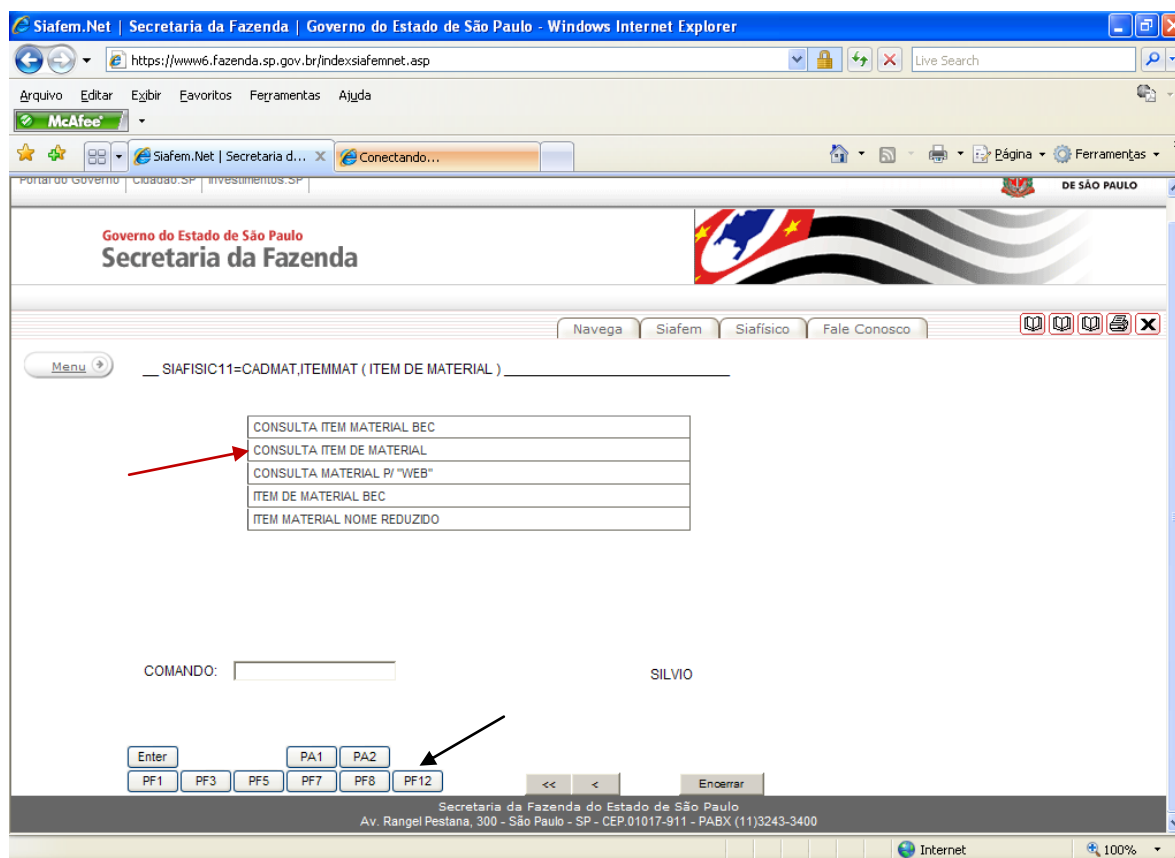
Siafem.Net | Secretaria da Fazenda | Governo do Estado de São Paulo - Windows Internet Explorer

https://www6.fazenda.sp.gov.br/indexsiafemnet.asp

Live Search

Arquivo Editar Exibir Favoritos Ferramentas Ajuda

McAfee

Siafem.Net | Secretaria d... Conectando...

Página Ferramentas

Portal do Governo | Cidadão.SP | Investimentos.SP

DE SÃO PAULO

Governo do Estado de São Paulo
Secretaria da Fazenda

Navega Siafem Siafísico Fale Conosco

Menu

__ SIAFISIC11=CADMAT,ITEMMAT ( ITEM DE MATERIAL ) ____________________

| CONSULTA ITEM MATERIAL BEC |
|---|
| CONSULTA ITEM DE MATERIAL |
| CONSULTA MATERIAL P/ "WEB" |
| ITEM DE MATERIAL BEC |
| ITEM MATERIAL NOME REDUZIDO |

COMANDO:

SILVIO

Enter PA1 PA2
PF1 PF3 PF5 PF7 PF8 PF12 << < Encerrar

Secretaria da Fazenda do Estado de São Paulo
Av. Rangel Pestana, 300 - São Paulo - SP - CEP.01017-911 - PABX (11)3243-3400

Internet 100%